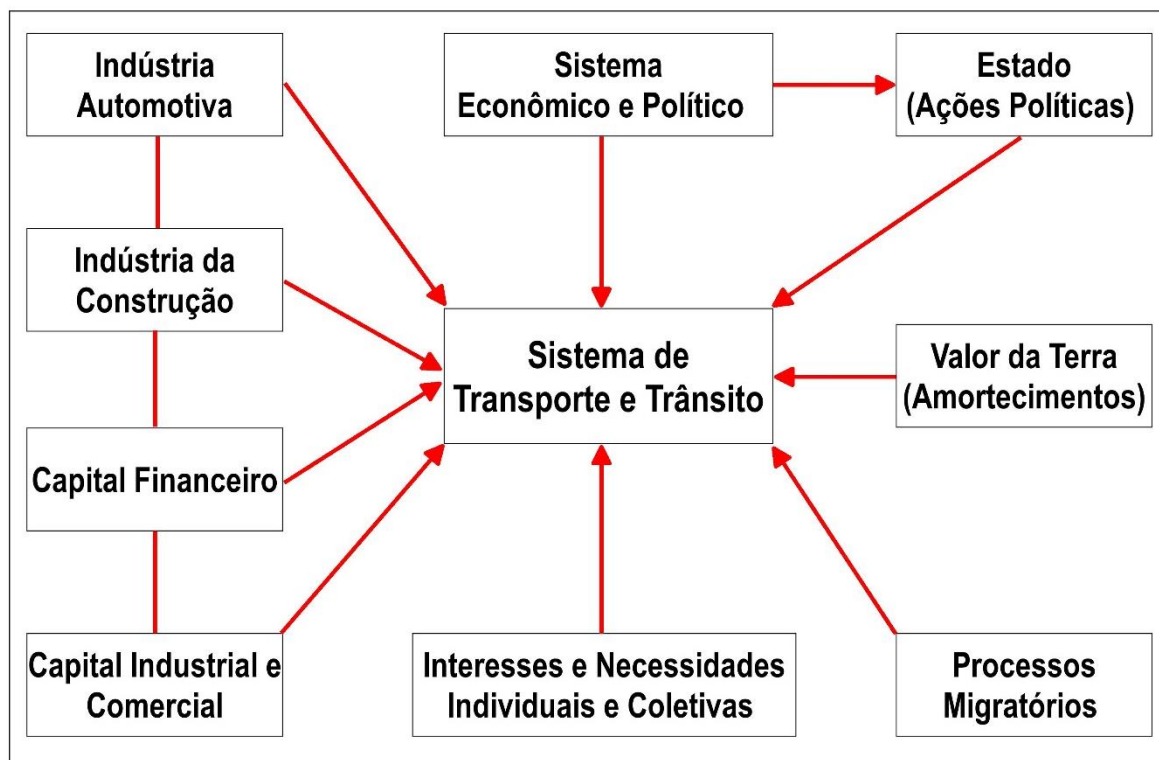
Indústria Automotiva

Sistema Econômico e Político

Estado (Ações Políticas)

Indústria da Construção

Sistema de Transporte e Trânsito

Valor da Terra (Amortecimentos)

Capital Financeiro

Capital Industrial e Comercial

Interesses e Necessidades Individuais e Coletivas

Processos Migratórios